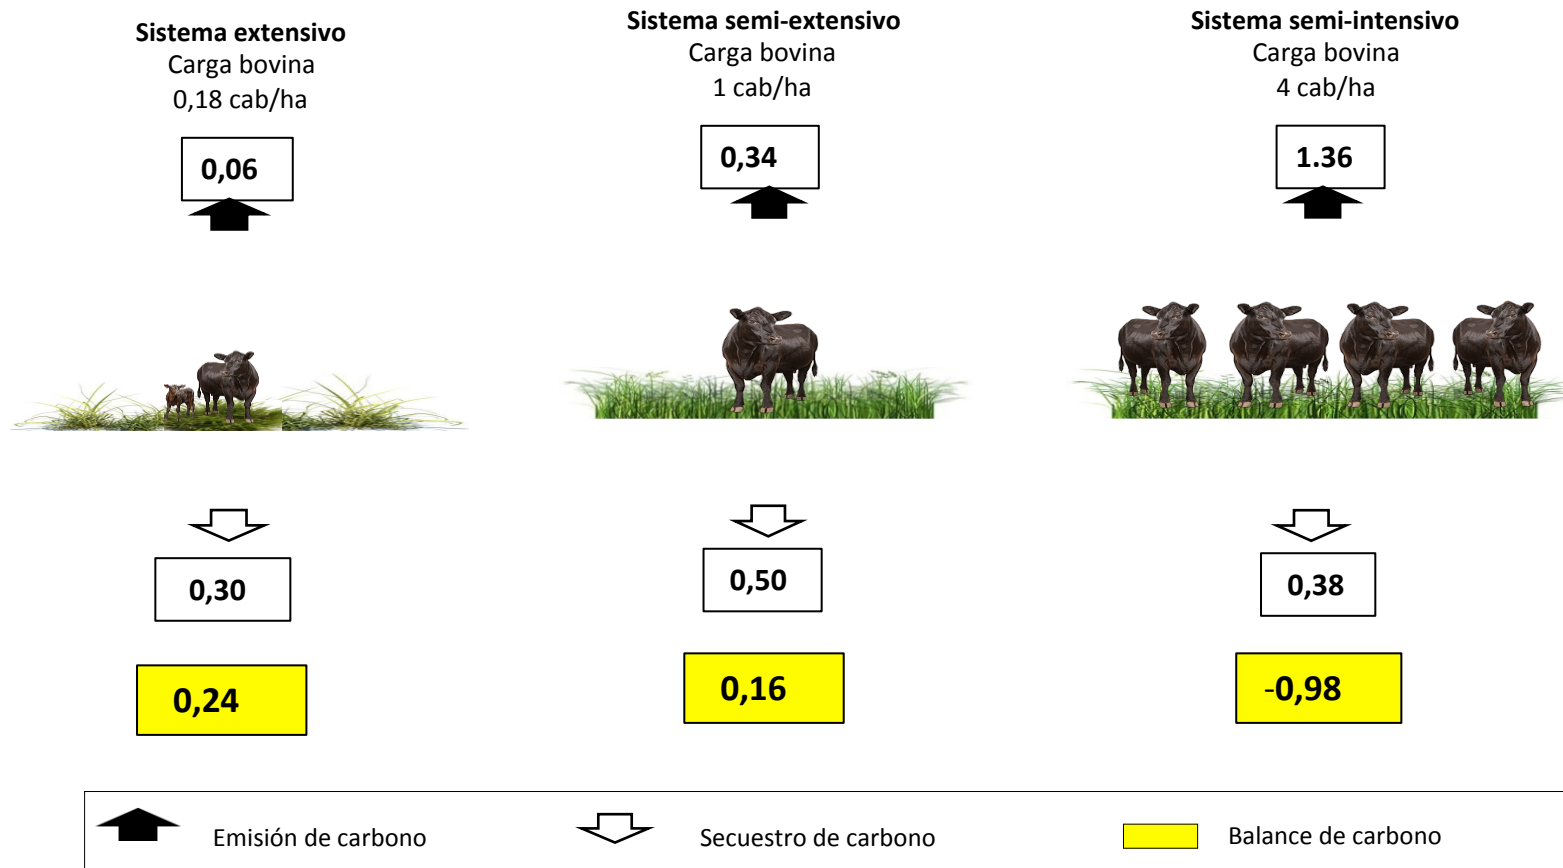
**Sistema extensivo**
Carga bovina
0,18 cab/ha

0,06

0,30

0,24

**Sistema semi-extensivo**
Carga bovina
1 cab/ha

0,34

0,50

0,16

**Sistema semi-intensivo**
Carga bovina
4 cab/ha

1.36

0,38

-0,98

Emisión de carbono

Secuestro de carbono

Balance de carbono